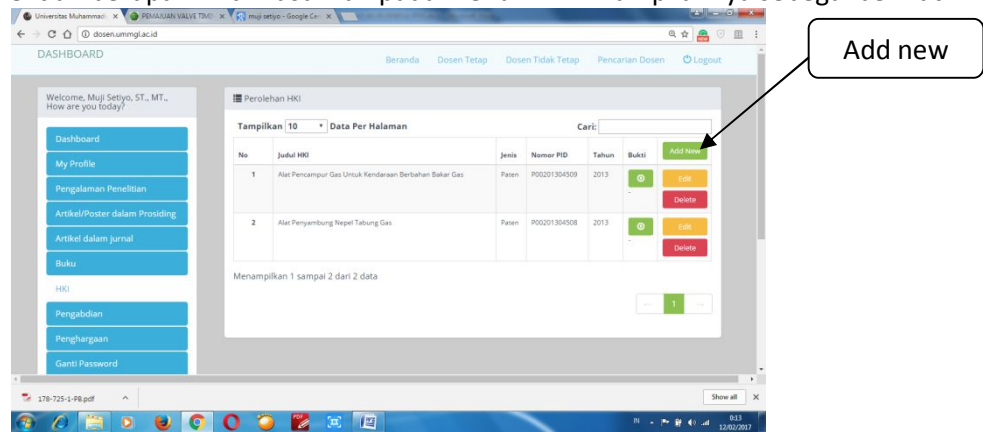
Universitas Muhammadi | PEMAJUAN VALVE TIMI | muji setiyo - Google Ce

dosen.ummgl.ac.id

DASHBOARD

Beranda Dosen Tetap Dosen Tidak Tetap Pencarian Dosen Logout

Add new

Welcome, Muji Setiyo, ST., MT., How are you today?

Dashboard
My Profile
Pengalaman Penelitian
Artikel/Poster dalam Prosiding
Artikel dalam jurnal
Buku
HKI
Pengabdian
Penghargaan
Ganti Password

Perolehan HKI

Tampilkan 10 Data Per Halaman

Cari:

| No | Judul HKI | Jenis | Nomor PID | Tahun | Bukti | Add New |
|---|---|---|---|---|---|---|
| 1 | Alat Pencampur Gas Untuk Kendaraan Berbahan Bakar Gas | Paten | P00201304509 | 2013 | - | Edit Delete |
| 2 | Alat Penyambung Nepel Tabung Gas | Paten | P00201304508 | 2013 | - | Edit Delete |

Menampilkan 1 sampai 2 dari 2 data

← 1 →

178-725-1-PB.pdf

Show all

0:13
12/02/2017